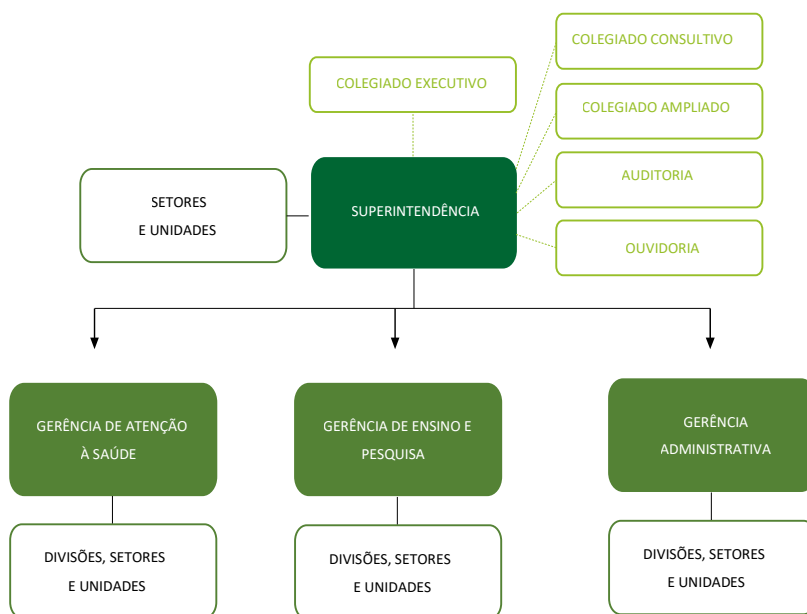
COLEGIADO EXECUTIVO

COLEGIADO CONSULTIVO

COLEGIADO AMPLIADO

AUDITORIA

OUVIDORIA

SETORES E UNIDADES

SUPERINTENDÊNCIA

GERÊNCIA DE ATENÇÃO À SAÚDE

GERÊNCIA DE ENSINO E PESQUISA

GERÊNCIA ADMINISTRATIVA

DIVISÕES, SETORES E UNIDADES

DIVISÕES, SETORES E UNIDADES

DIVISÕES, SETORES E UNIDADES